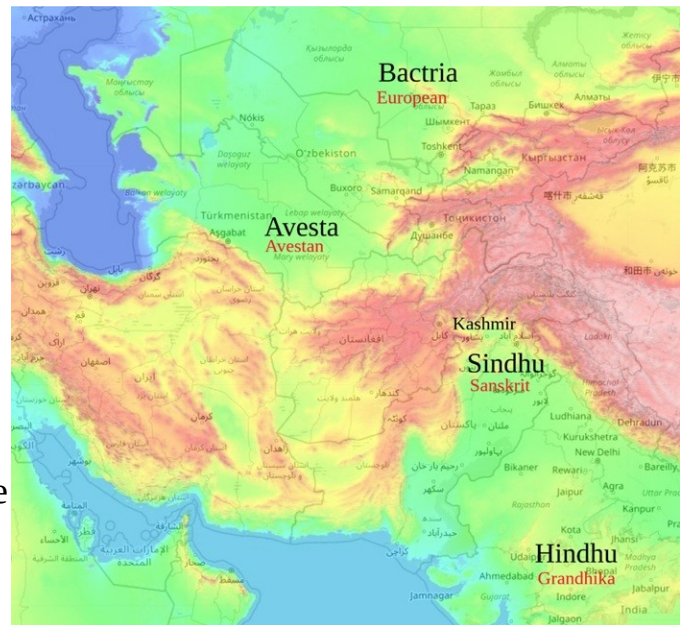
Астрахань
Қызылорда облысы
Bactria
European
Маңғыстау облысы
Жамбыл облысы
Алматы облысы
Жетісу облысы
Тараз
Бишкек
Алматы
Шымкент
Nökis
Toshkent
Ыссык-Көл облусу
Daşoguz welaýaty
O'zbekiston
Кыргызстан
Namangan
zarbaycan
Balkan welaýaty
Buxoro
Samarqand
喀什市
Türkmenistan
Lebap welaýaty
Тоҷикистон
Avesta
Asgabat
Avestan
Душанбе
Mary welaýaty
和田市
Kashmir
Sindhu
Sanskrit
Ladakh
Himachal Pradesh
Ludhiana
Dehradun
Kurukshetra
New Delhi
Bikaner
Rewari
Bareilly
Agra
Jaipur
Uttar Pradesh
Kanpur
Rajasthan
Kota
Jhansi
Udaipur
Hindhu
Madhya Pradesh
Ahmedabad
Grandhika
Indore
Jabalpur
Jamnagar
Gujarat
India
Jalgaon
e